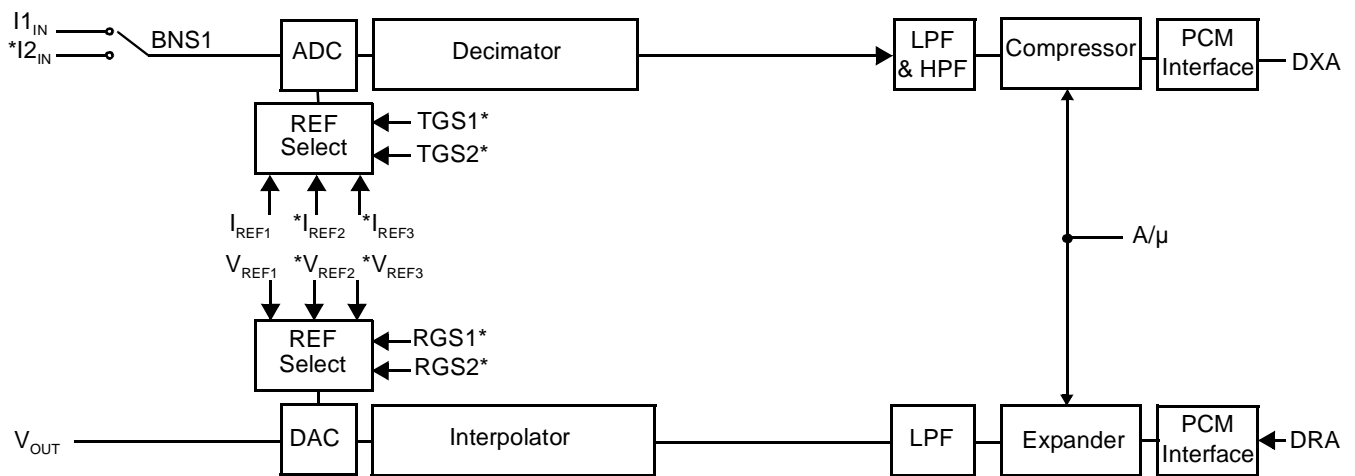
$I1_{IN}$
$*I2_{IN}$
BNS1
ADC
Decimator
LPF & HPF
Compressor
PCM Interface
DXA
REF Select
TGS1*
TGS2*
$I_{REF1}$ $*I_{REF2}$ $*I_{REF3}$
A/μ
$V_{REF1}$ $*V_{REF2}$ $*V_{REF3}$
REF Select
RGS1*
RGS2*
$V_{OUT}$
DAC
Interpolator
LPF
Expander
PCM Interface
DRA